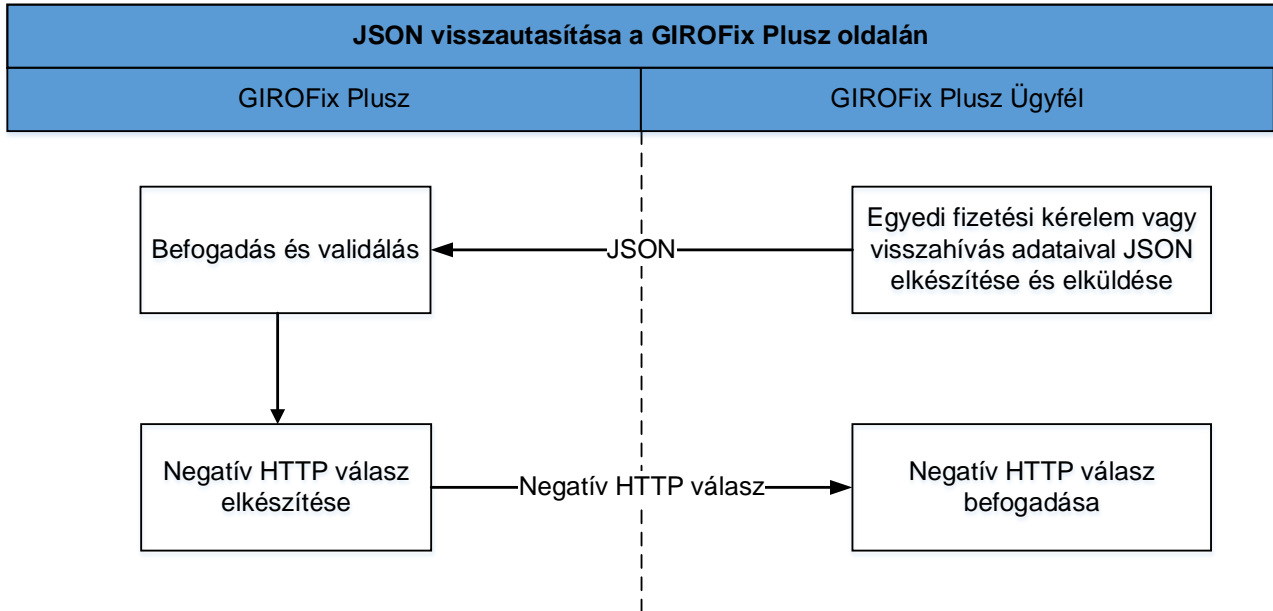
JSON visszautasítása a GIROFix Plusz oldalán

GIROFix Plusz

GIROFix Plusz Ügyfél

Befogadás és validálás

JSON

Egyedi fizetési kérelem vagy visszahívás adataival JSON elkészítése és elküldése

Negatív HTTP válasz elkészítése

Negatív HTTP válasz

Negatív HTTP válasz befogadása